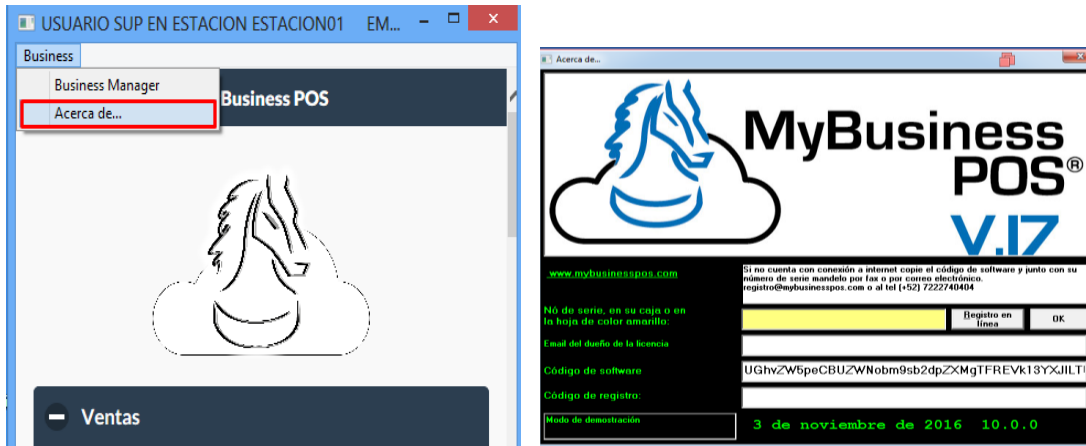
USUARIO SUP EN ESTACION ESTACION01 EM...

Business

Business Manager

Acerca de...

Business POS

Ventas

Acerca de...

MyBusiness POS®

V.17

www.mybusinesspos.com

Si no cuenta con conexión a internet copie el código de software y junto con su número de serie mandelo por fax o por correo electrónico. registro@mybusinesspos.com o al tel (+52) 7222740404

Nò de serie, en su caja o en la hoja de color amarillo:

Registro en línea

OK

Email del dueño de la licencia

Código de software

UGhvZW5peCBUZWNobm9sb2dpZXMgTFREVk13YXJILTU

Código de registro:

Modo de demostración

3 de noviembre de 2016 10.0.0